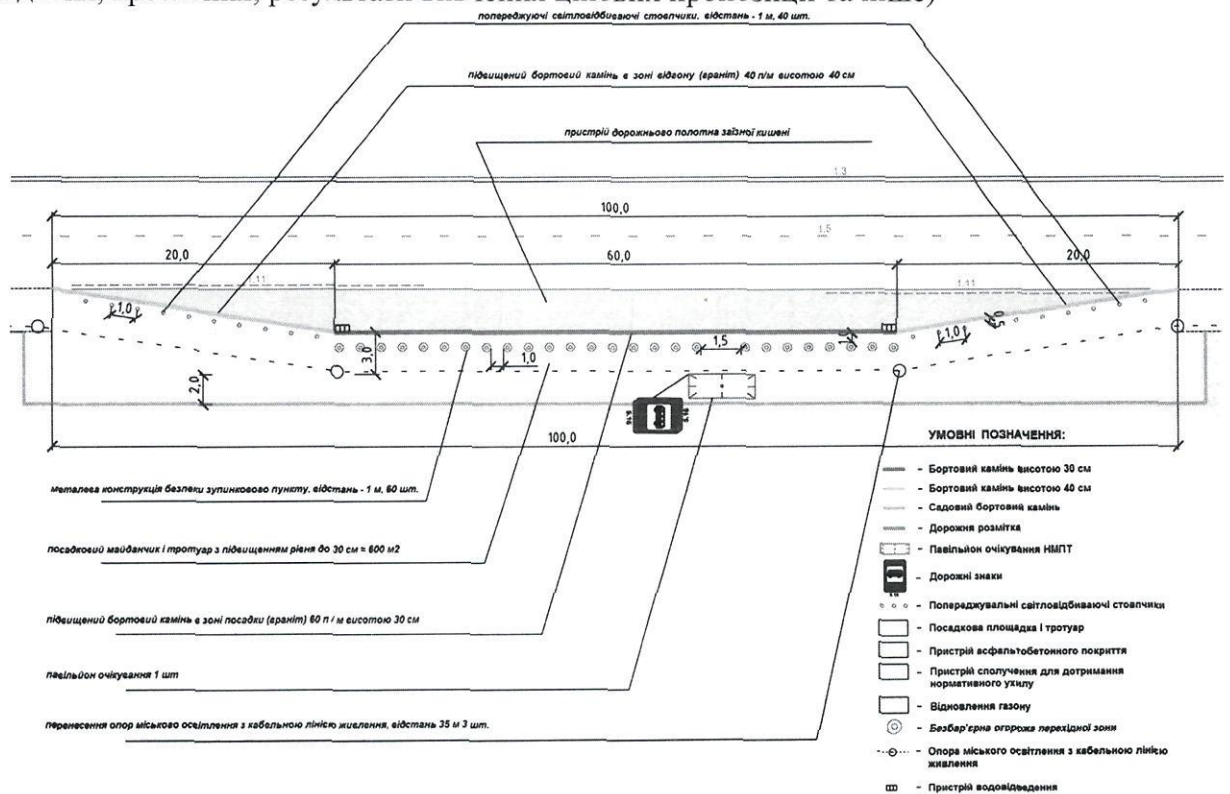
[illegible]

попереджуючі світловідбиваючі стовпчики, відстань - 1 м, 40 шт.

підвищений бортовий камінь в зоні відгону (граніт) 40 п/м висотою 40 см

пристрій дорожнього полотна заїзної кишені

1.3

100,0

1.5

20,0

60,0

20,0

1.11

1.11

1,0

1,0

0,5

3,0

1,0

1,5

2,0

100,0

УМОВНІ ПОЗНАЧЕННЯ:

металева конструкція безпеки зупинкового пункту, відстань - 1 м, 60 шт.

посадковий майданчик і тротуар з підвищенням рівня до 30 см = 600 м2

підвищений бортовий камінь в зоні посадки (граніт) 60 п / м висотою 30 см

павільйон очікування 1 шт

перенесення опор міського освітлення з кабельною лінією живлення, відстань 35 м 3 шт.

- Бортовий камінь висотою 30 см
- Бортовий камінь висотою 40 см
- Садовий бортовий камінь
- Дорожня розмітка
- Павільйон очікування НМПТ
- Дорожні знаки
- Попереджувальні світловідбиваючі стовпчики
- Посадкова площадка і тротуар
- Пристрій асфальтобетонного покриття
- Пристрій сполучення для дотримання нормативного ухилу
- Відновлення газону
- Безбар'єрна огорожа перехідної зони
- Опора міського освітлення з кабельною лінією живлення
- Пристрій водовідведення